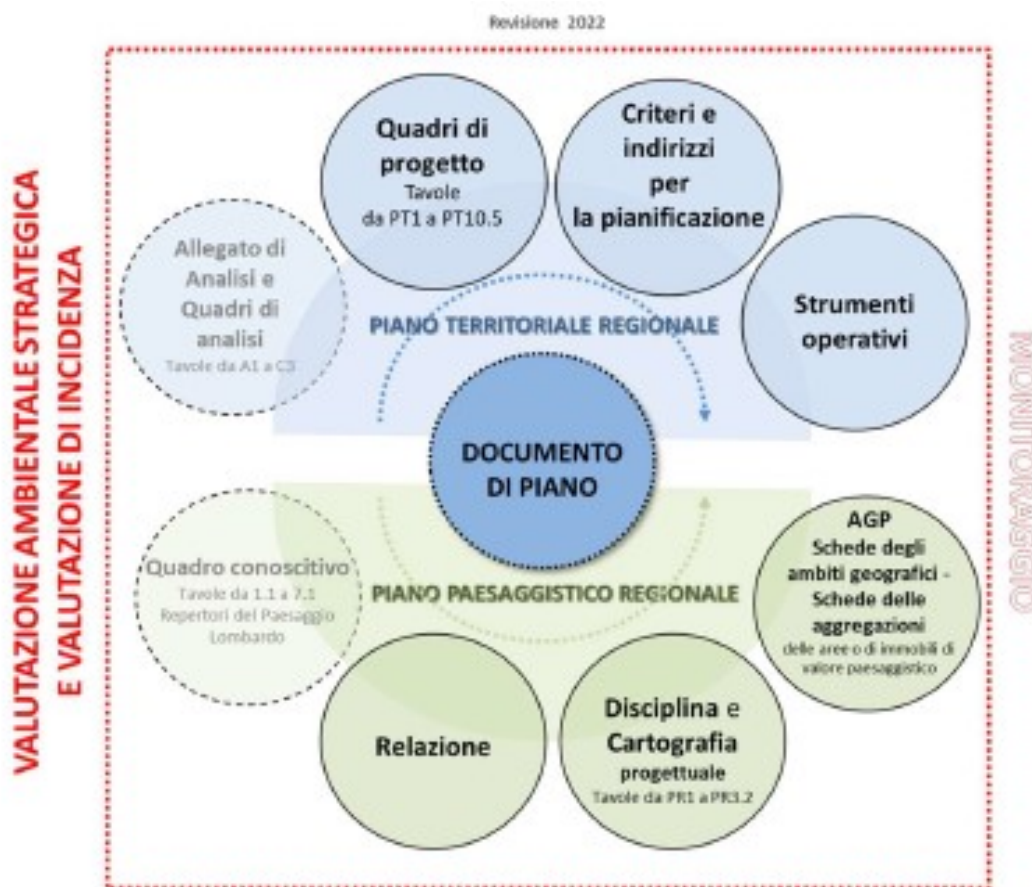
Revisione 2022

VALUTAZIONE AMBIENTALE STRATEGICA E VALUTAZIONE DI INCIDENZA

Quadri di progetto
Tavole da PT1 a PT10.5

Criteri e indirizzi per la pianificazione

Allegato di Analisi e Quadri di analisi
Tavole da A1 a C3

PIANO TERRITORIALE REGIONALE

Strumenti operativi

DOCUMENTO DI PIANO

Quadro conoscitivo
Tavole da 1.1 a 7.1
Repertori del Paesaggio Lombardo

PIANO PAESAGGISTICO REGIONALE

AGP
Schede degli ambiti geografici - Schede delle aggregazioni
delle aree o di immobili di valore paesaggistico

Relazione

Disciplina e Cartografia progettuale
Tavole da PR1 a PR3.2

MONITORAGGIO